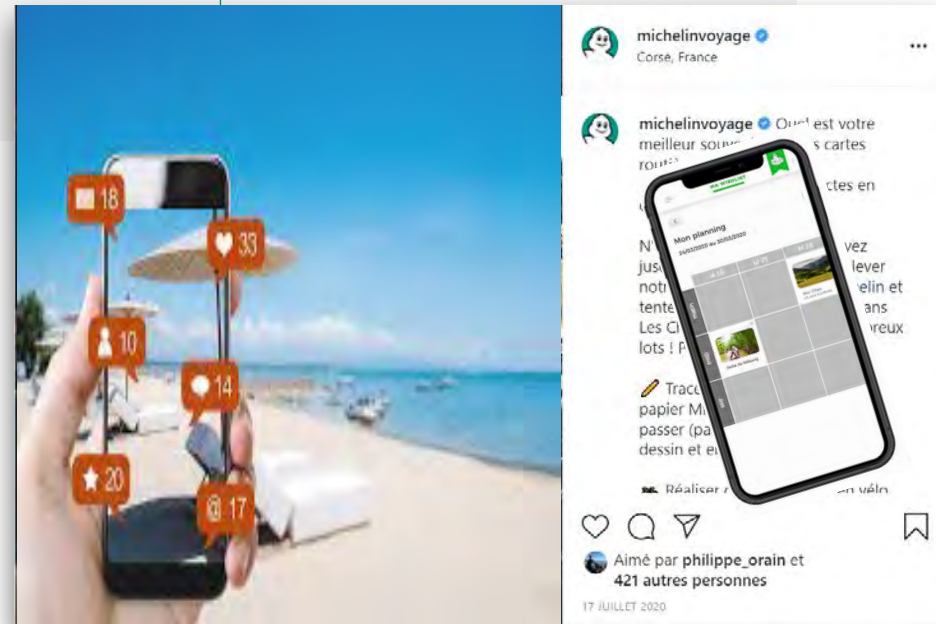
18

33

10

14

20

17

michelinvoyage
Corse, France

...

michelinvoyage Quel est votre meilleur sou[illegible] s cartes rou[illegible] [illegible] ctes en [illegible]

N'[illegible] vez jus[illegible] lever notr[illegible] elin et tente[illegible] ans Les C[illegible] reux lots ! P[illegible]

Trac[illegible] papier M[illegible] passer (pa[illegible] dessin et e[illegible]

Réaliser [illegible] en vélo

Mon planning

Aimé par philippe_orain et 421 autres personnes

17 JUILLET 2020